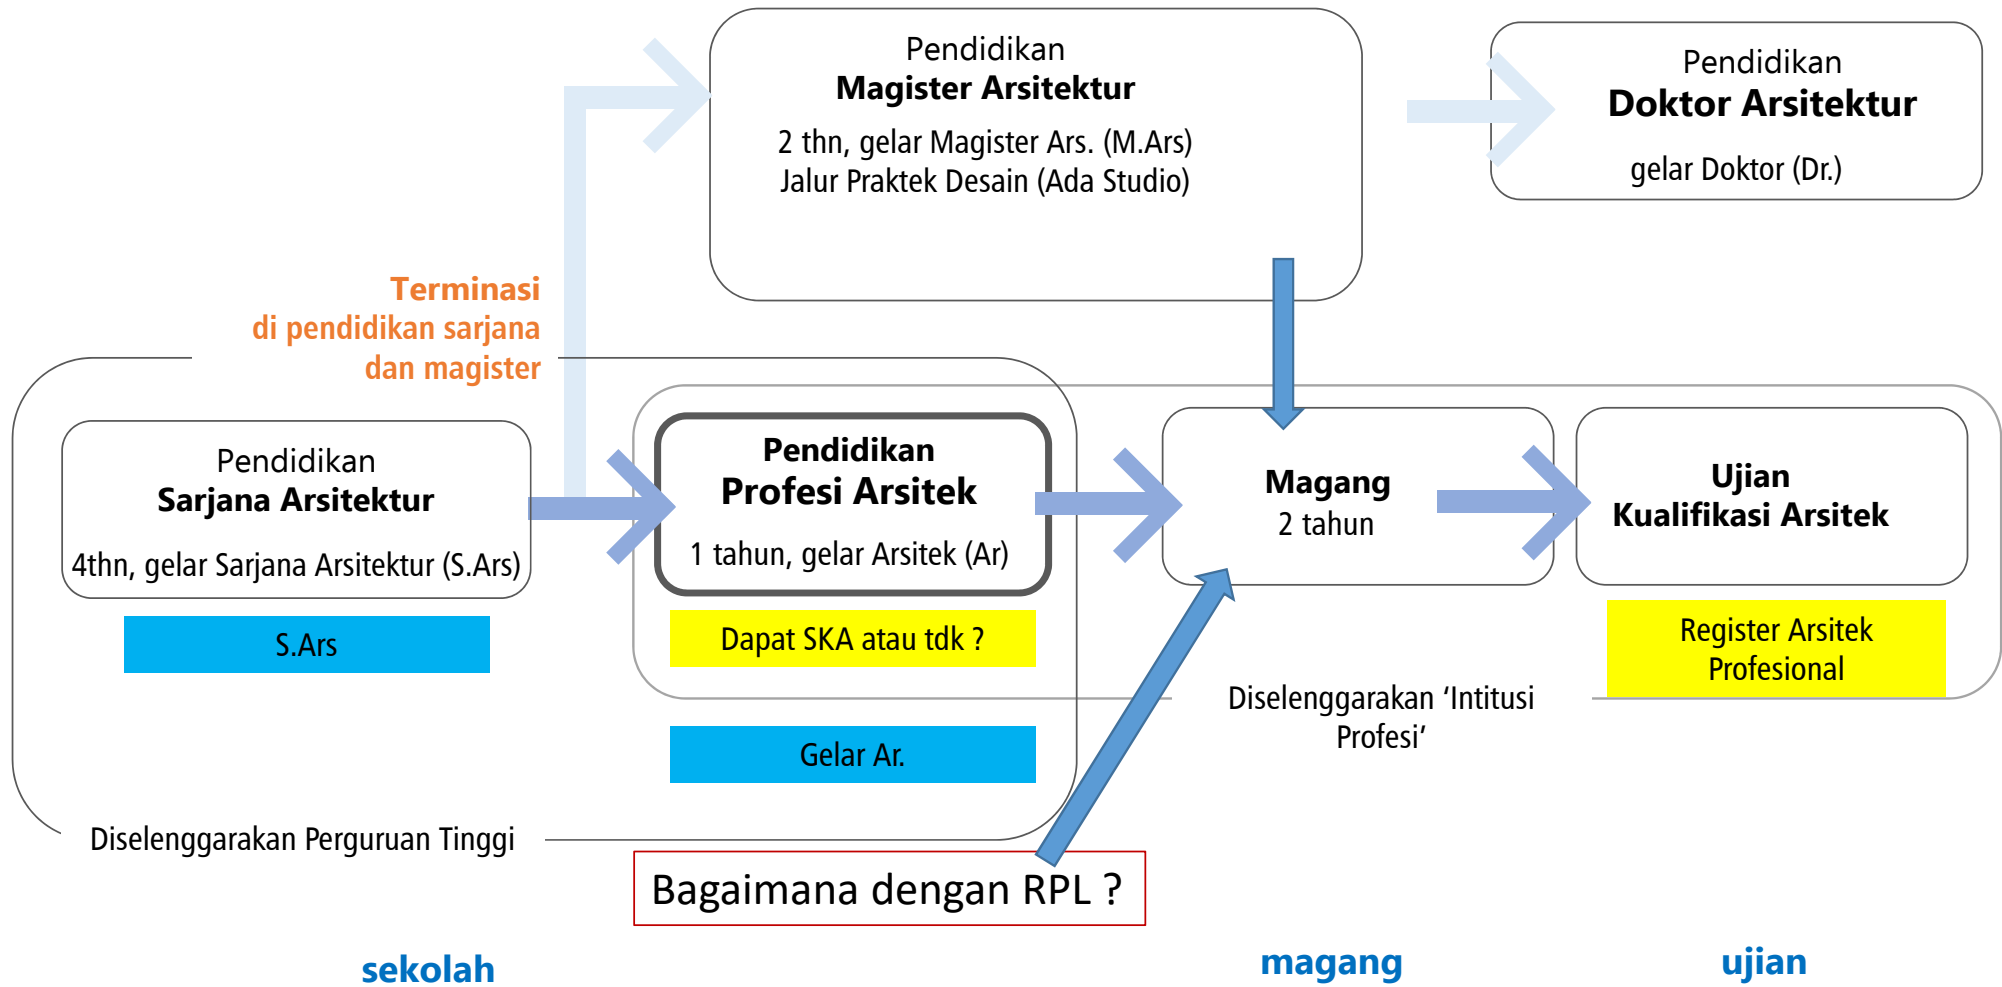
Pendidikan
Magister Arsitektur
2 thn, gelar Magister Ars. (M.Ars)
Jalur Praktek Desain (Ada Studio)

Pendidikan
Doktor Arsitektur
gelar Doktor (Dr.)

Terminasi
di pendidikan sarjana
dan magister

Pendidikan
Sarjana Arsitektur
4thn, gelar Sarjana Arsitektur (S.Ars)

S.Ars

Pendidikan
Profesi Arsitek
1 tahun, gelar Arsitek (Ar)

Dapat SKA atau tdk ?

Gelar Ar.

Magang
2 tahun

Ujian
Kualifikasi Arsitek

Register Arsitek
Profesional

Diselenggarakan 'Intitusi Profesi'

Diselenggarakan Perguruan Tinggi

Bagaimana dengan RPL ?

sekolah

magang

ujian